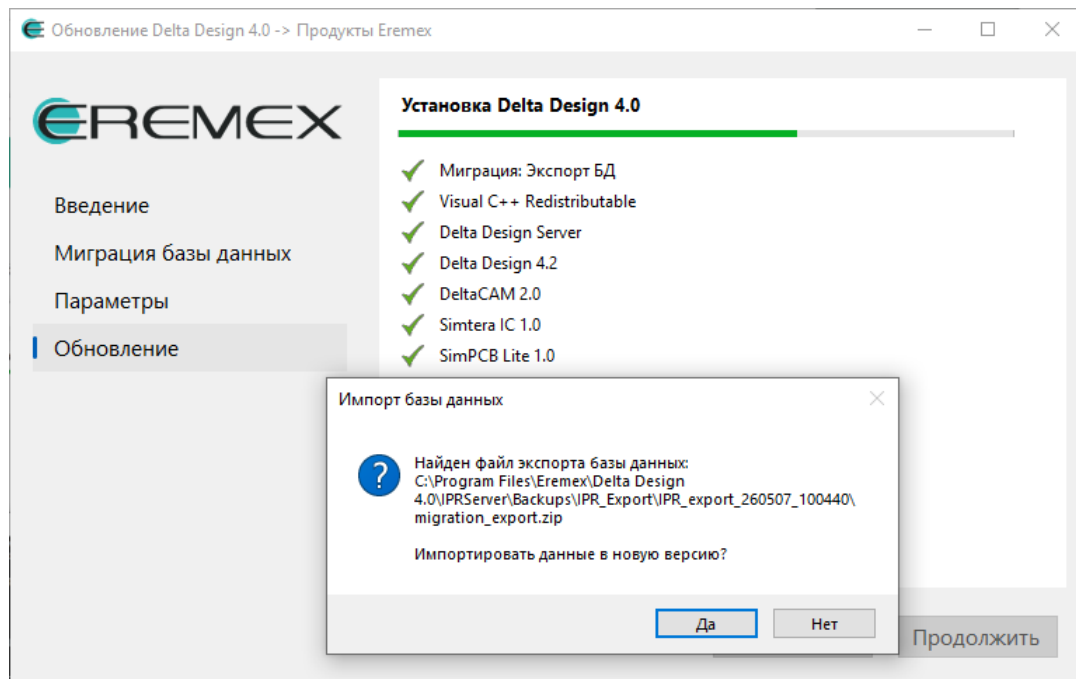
Обновление Delta Design 4.0 -> Продукты Eremex

EREMEX

Введение

Миграция базы данных

Параметры

Обновление

Установка Delta Design 4.0

Миграция: Экспорт БД
Visual C++ Redistributable
Delta Design Server
Delta Design 4.2
DeltaCAM 2.0
Simtera IC 1.0
SimPCB Lite 1.0

Импорт базы данных

Найден файл экспорта базы данных:
C:\Program Files\Eremex\Delta Design 4.0\IPRServer\Backups\IPR_Export\IPR_export_260507_100440\migration_export.zip

Импортировать данные в новую версию?

Да
Нет

Продолжить